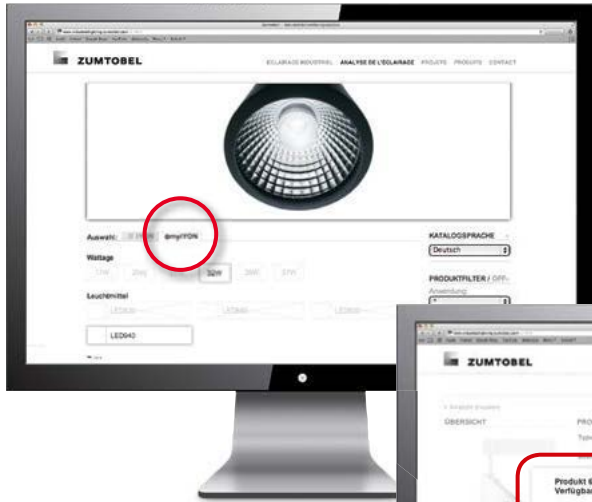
ZUMTOBEL

ECLAIRAGE INDUSTRIEL ANALYSE DE L'ECLAIRAGE PROJETS PRODUITS CONTACT

Auswahl: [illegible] @myIYON

KATALOGSPRACHE

Deutsch

Wattage

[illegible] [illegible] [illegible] 32W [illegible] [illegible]

PRODUKTFILTER / OFF

Anwendung

Leuchtmittel

LED940

ZUMTOBEL

ÜBERSICHT

PRO

Produkt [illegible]
Verfügba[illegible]